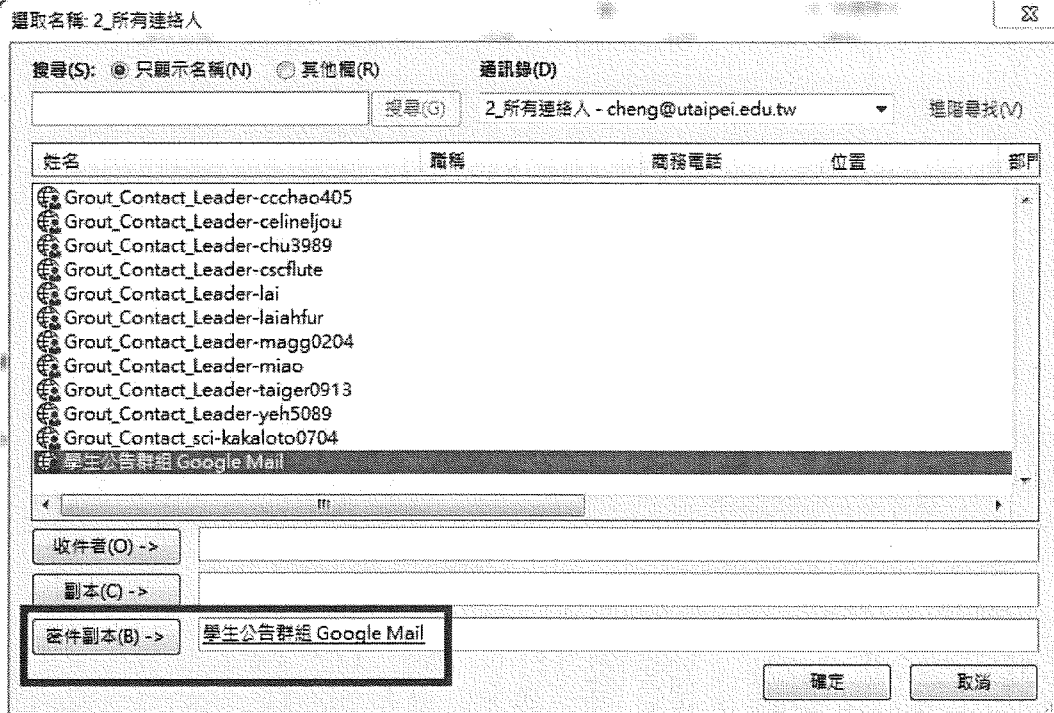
選取名稱: 2_所有連絡人

搜尋(S): 只顯示名稱(N) 其他欄(R)

通訊錄(D)

搜尋(G)

2_所有連絡人 - cheng@utaipei.edu.tw

進階尋找(V)

| 姓名 | 職稱 | 商務電話 | 位置 | 部門 |
|---|---|---|---|---|
| Grout_Contact_Leader-ccchao405 | | | | |
| Grout_Contact_Leader-celineljou | | | | |
| Grout_Contact_Leader-chu3989 | | | | |
| Grout_Contact_Leader-cscflute | | | | |
| Grout_Contact_Leader-lai | | | | |
| Grout_Contact_Leader-laiahfur | | | | |
| Grout_Contact_Leader-magg0204 | | | | |
| Grout_Contact_Leader-miao | | | | |
| Grout_Contact_Leader-taiger0913 | | | | |
| Grout_Contact_Leader-yeh5089 | | | | |
| Grout_Contact_sci-kakaloto0704 | | | | |
| 學生公告群組 Google Mail | | | | |

收件者(O) ->

副本(C) ->

密件副本(B) -> 學生公告群組 Google Mail

確定

取消